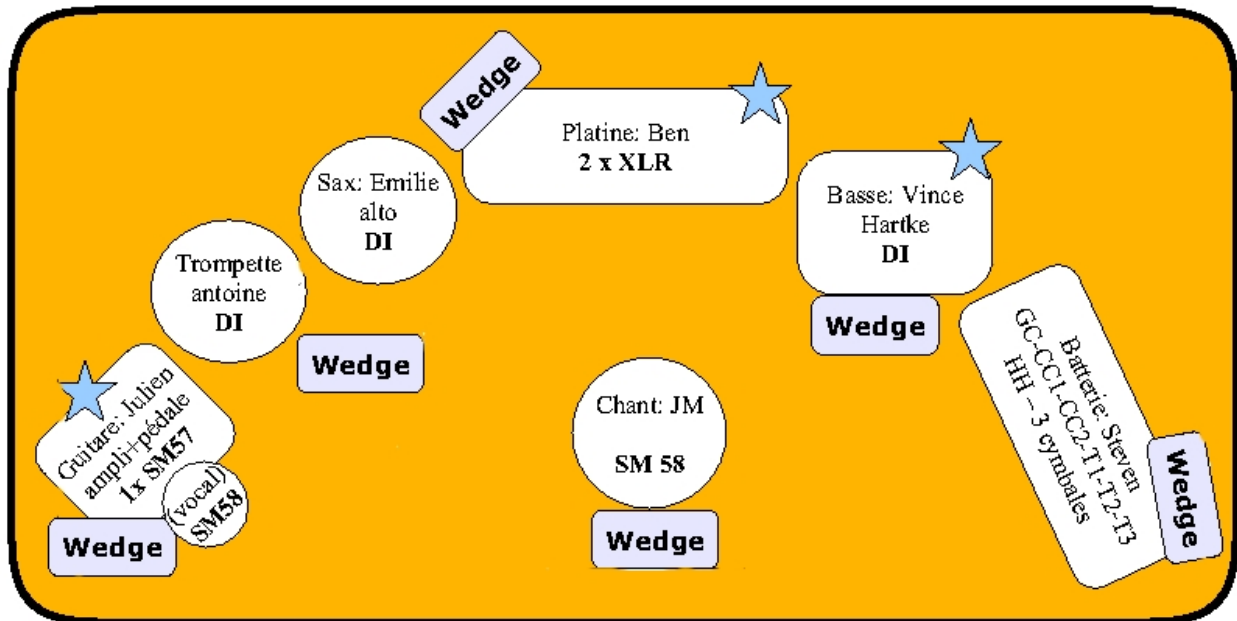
Wedge

Platine: Ben
2 x XLR

Sax: Emilie
alto
DI

Basse: Vince
Hartke
DI

Trompette
antoine
DI

Wedge

Wedge

Batterie: Steven
GC-CC1-CC2-T1-T2-T3
HH – 3 cymbales

Guitare: Julien
ampli+pédale
1x SM57

(vocal)
SM58

Chant: JM
SM 58

Wedge

Wedge

Wedge